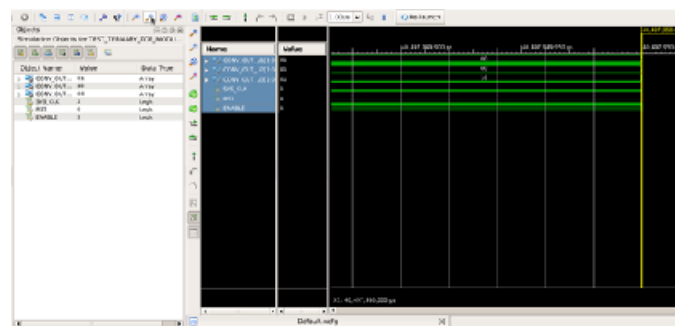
Objects

Simulation Objects for TEST_TERNARY_BCD_MODU

| Object Name | Value | Data Type |
|---|---|---|
| CONV_OUT_... | 55 | Array |
| CONV_OUT_... | 99 | Array |
| CONV_OUT_... | 99 | Array |
| SYS_CLK | 1 | Logic |
| RST | 0 | Logic |
| ENABLE | 1 | Logic |

| Name | Value |
|---|---|
| CONV_OUT_... | 55 |
| CONV_OUT_... | 99 |
| CONV_OUT_... | 99 |
| SYS_CLK | 1 |
| RST | 0 |
| ENABLE | 1 |

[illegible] ps

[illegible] ps

X1: 46,497,490,000 ps

Default.wcfg